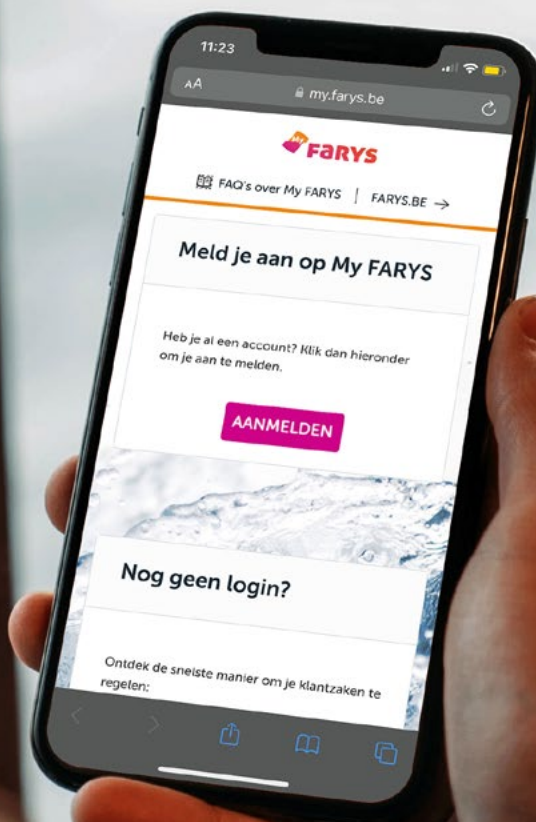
11:23

AA

my.farys.be

My FARYS

FAQ's over My FARYS | FARYS.BE →

Meld je aan op My FARYS

Heb je al een account? Klik dan hieronder om je aan te melden.

AANMELDEN

Nog geen login?

Ontdek de snelste manier om je klantzaken te regelen: